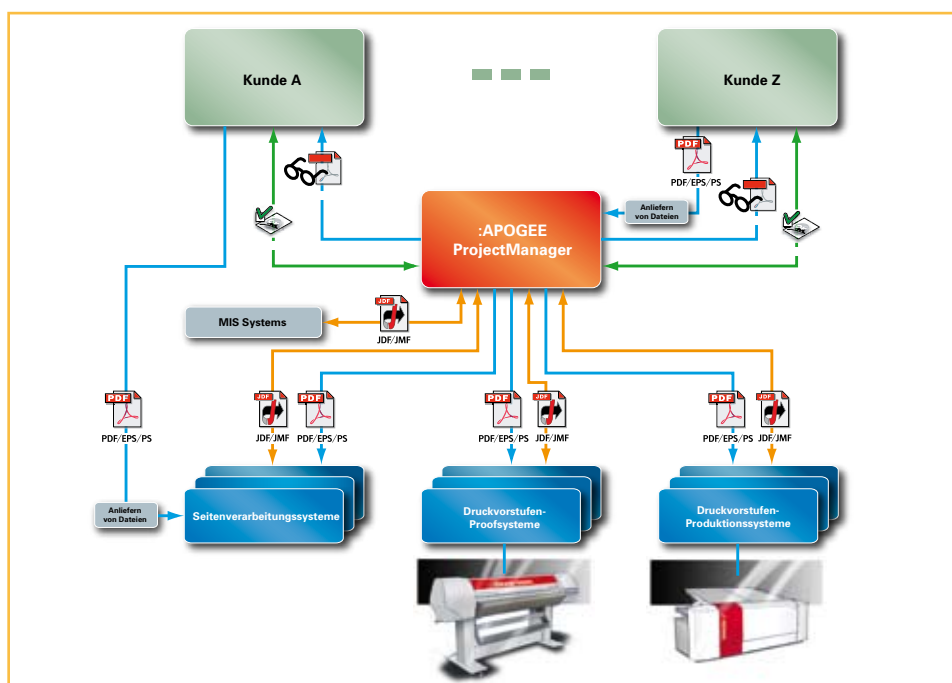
Kunde A

Kunde Z

PDF

PDF/EPS/PS

Anliefern von Dateien

:APOGEE ProjectManager

JDF

MIS Systems

JDF/JMF

PDF

PDF/EPS/PS

JDF

JDF/JMF

PDF

PDF/EPS/PS

PDF

PDF/EPS/PS

JDF

JDF/JMF

PDF

PDF/EPS/PS

JDF

JDF/JMF

Anliefern von Dateien

Seitenverarbeitungssysteme

Druckvorstufen-Proofsysteme

Druckvorstufen-Produktionssysteme